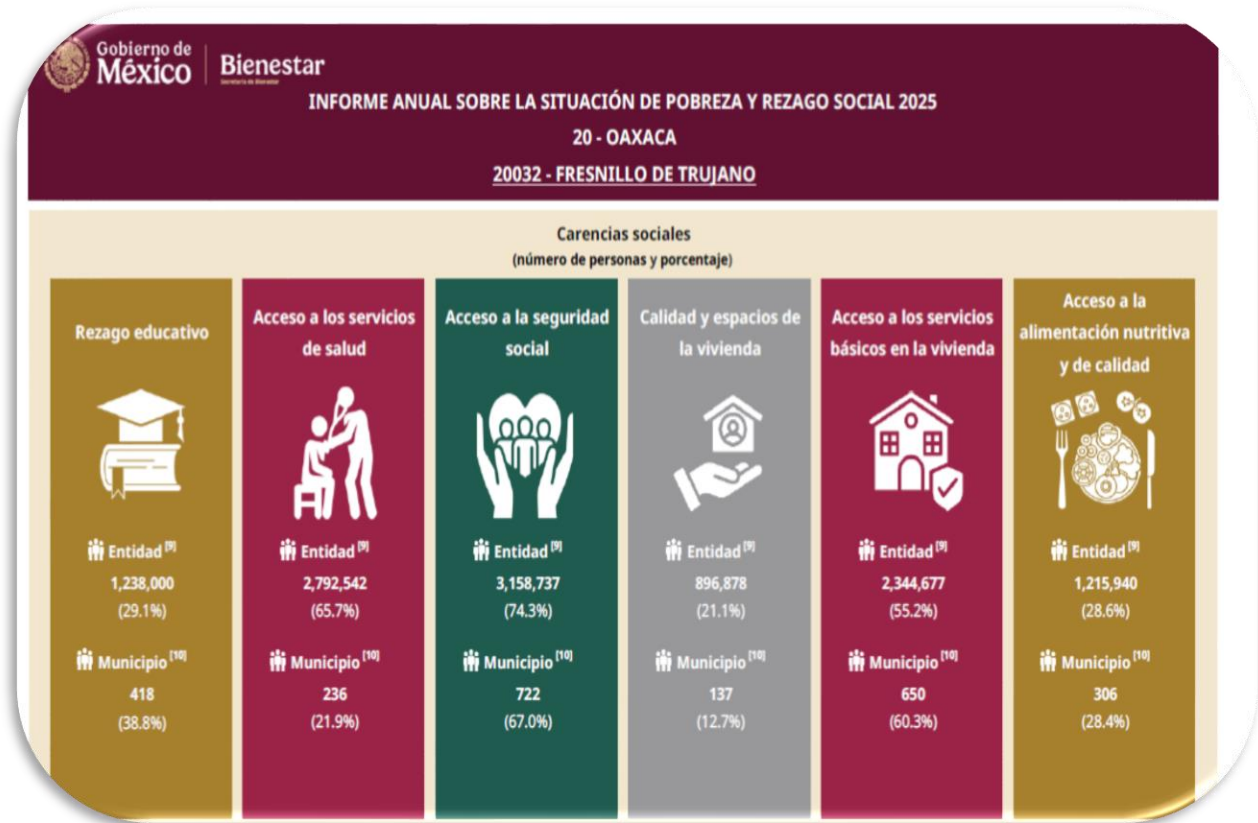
Gobierno de México | Bienestar
Secretaría de Bienestar

INFORME ANUAL SOBRE LA SITUACIÓN DE POBREZA Y REZAGO SOCIAL 2025
20 - OAXACA
20032 - FRESNILLO DE TRUJANO

Carencias sociales
(número de personas y porcentaje)

Rezago educativo
Entidad [9]
1,238,000
(29.1%)
Municipio [10]
418
(38.8%)

Acceso a los servicios de salud
Entidad [9]
2,792,542
(65.7%)
Municipio [10]
236
(21.9%)

Acceso a la seguridad social
Entidad [9]
3,158,737
(74.3%)
Municipio [10]
722
(67.0%)

Calidad y espacios de la vivienda
Entidad [9]
896,878
(21.1%)
Municipio [10]
137
(12.7%)

Acceso a los servicios básicos en la vivienda
Entidad [9]
2,344,677
(55.2%)
Municipio [10]
650
(60.3%)

Acceso a la alimentación nutritiva y de calidad
Entidad [9]
1,215,940
(28.6%)
Municipio [10]
306
(28.4%)